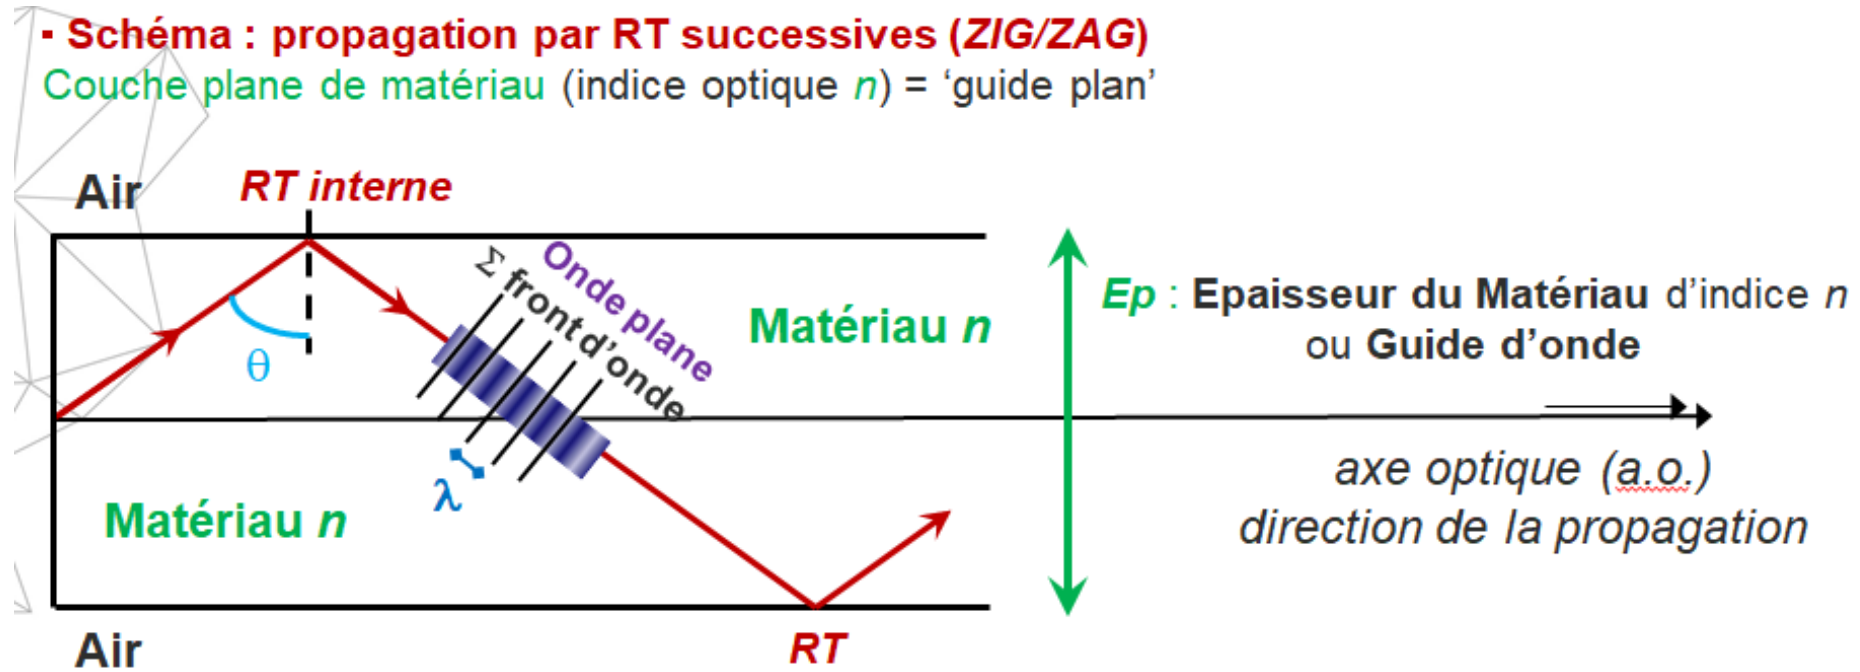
▪ Schéma : propagation par RT successives (ZIG/ZAG)
Couche plane de matériau (indice optique $n$) = ‘guide plan’

Air
RT interne
Σ front d’onde
Onde plane
Matériau $n$
θ
λ
Matériau $n$
Air
RT

Ep : Epaisseur du Matériau d’indice $n$ ou Guide d’onde

axe optique (a.o.)
direction de la propagation